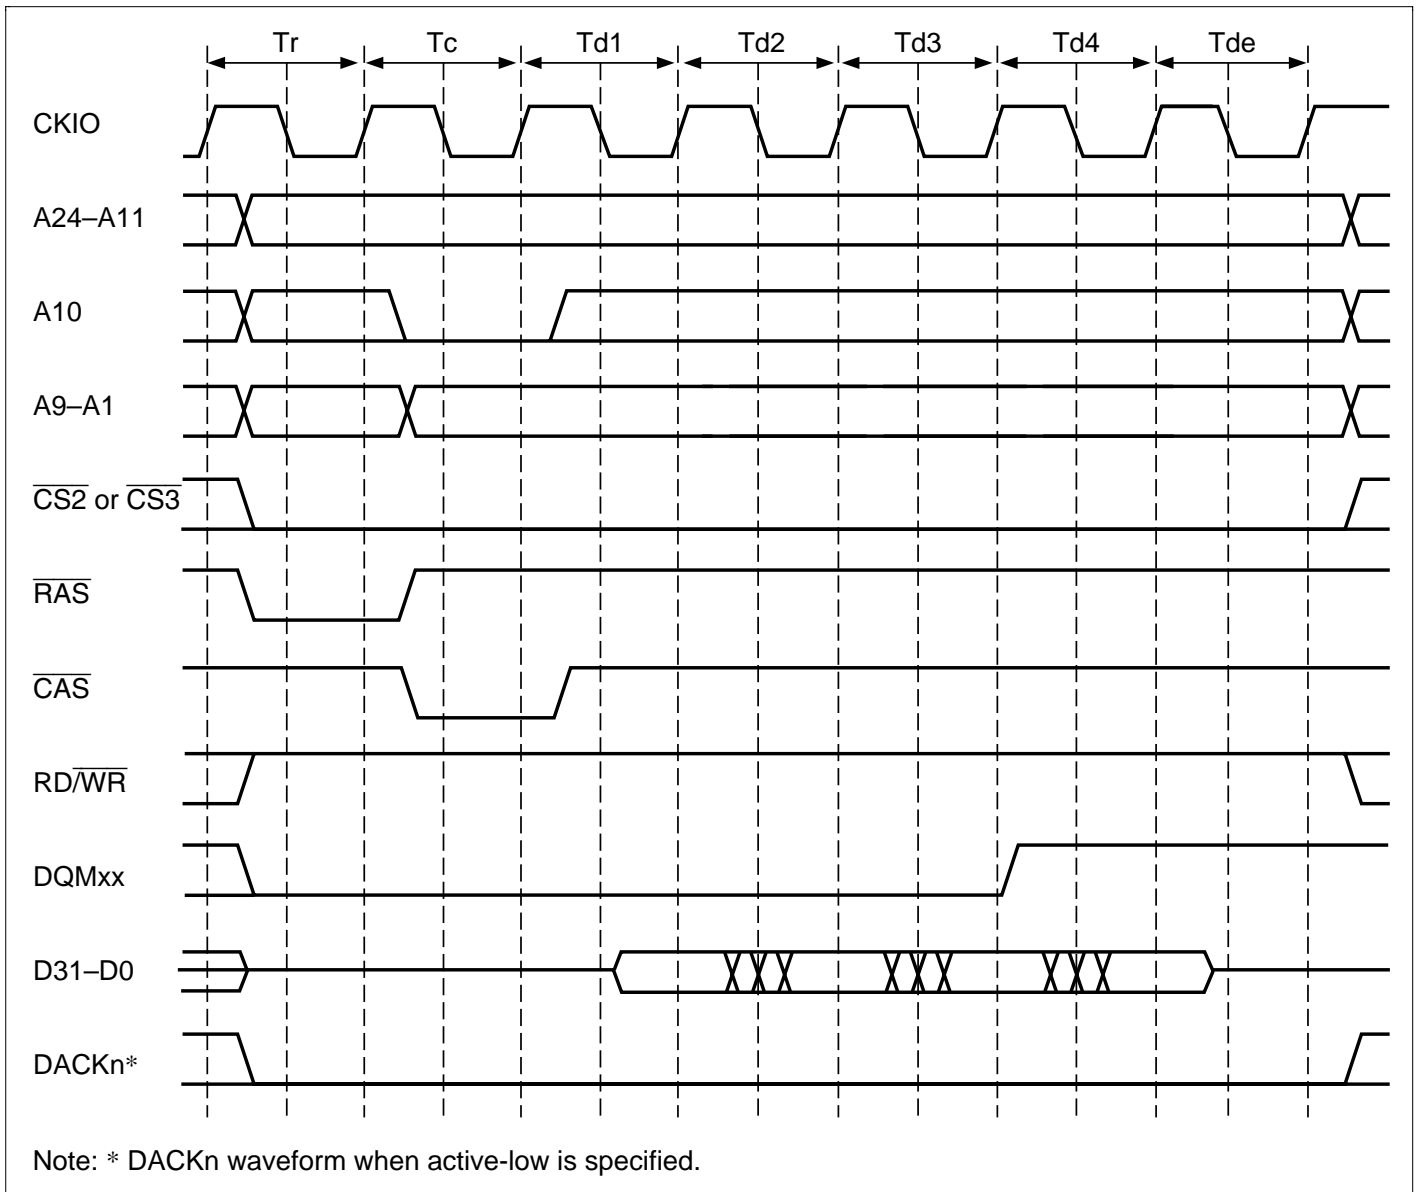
Tr Tc Td1 Td2 Td3 Td4 Tde

CKIO

A24–A11

A10

A9–A1

$\overline{CS2}$ or $\overline{CS3}$

$\overline{RAS}$

$\overline{CAS}$

RD/$\overline{WR}$

DQMxx

D31–D0

DACKn*

Note: * DACKn waveform when active-low is specified.